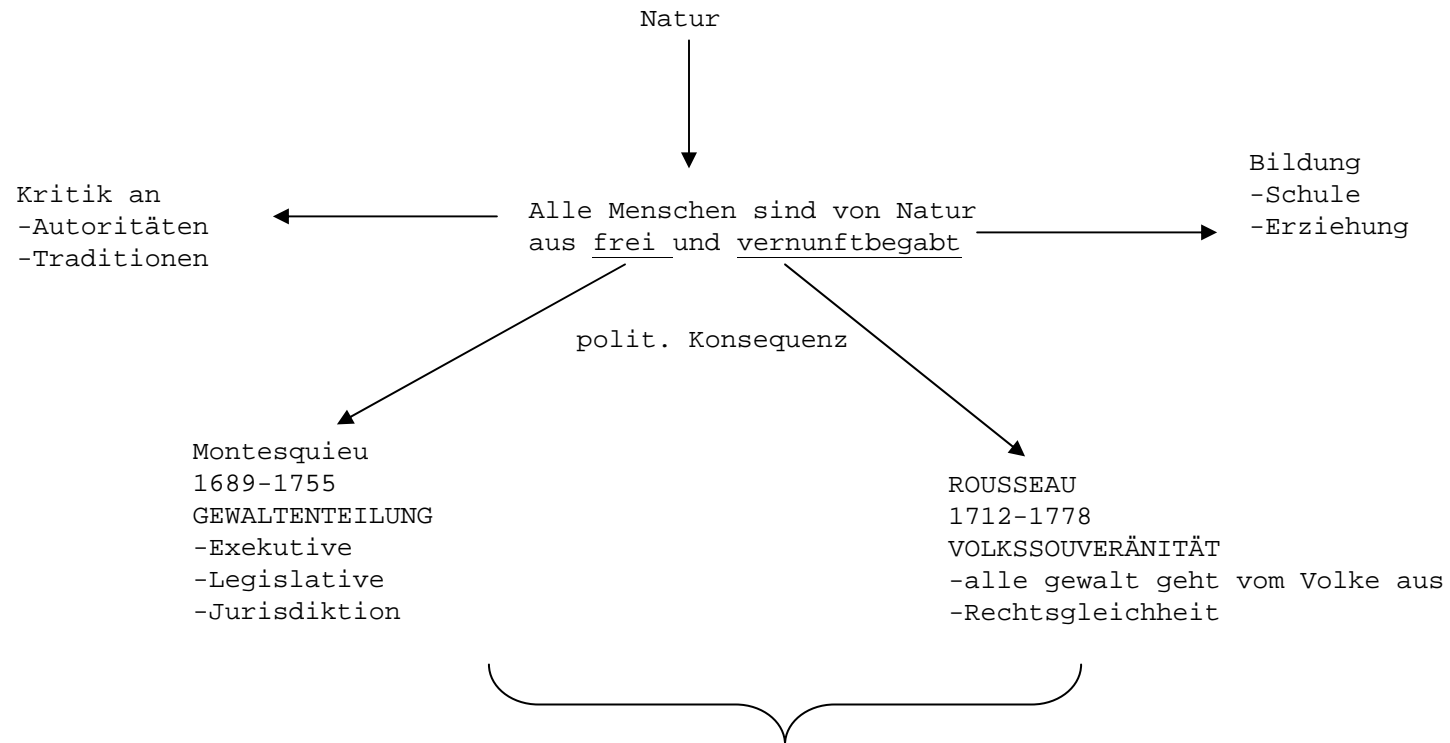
Natur

Kritik an
-Autoritäten
-Traditionen

Alle Menschen sind von Natur aus frei und vernunftbegabt

Bildung
-Schule
-Erziehung

polit. Konsequenz

Montesquieu
1689-1755
GEWALTENTEILUNG
-Exekutive
-Legislative
-Jurisdiktion

ROUSSEAU
1712-1778
VOLKSSOUVERÄNITÄT
-alle gewalt geht vom Volke aus
-Rechtsgleichheit